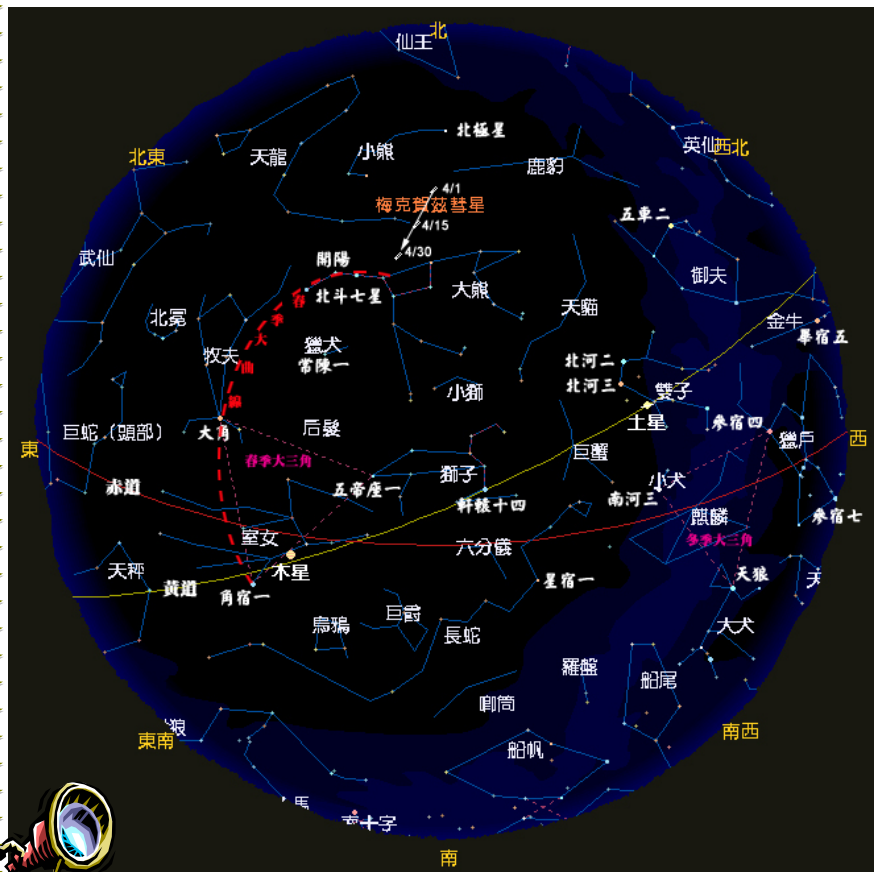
北
仙王
北極星
小熊
天龍
北東
鹿豹
英仙
西北
4/1
梅克賀茲彗星
4/15
4/30
五車二
開陽
北斗七星
春季大曲線
武仙
大熊
御夫
天貓
北冕
獵犬
常陳一
金牛
畢宿五
牧夫
北河二
北河三
雙子
小獅
巨蛇（頭部）
大角
后髮
土星
參宿四
獵戶
東
西
春季大三角
巨蟹
獅子
五帝座一
小犬
赤道
軒轅十四
南河三
參宿七
麒麟
室女
冬季大三角
六分儀
木星
天秤
黃道
角宿一
星宿一
天狼
天
烏鴉
巨爵
長蛇
大犬
羅盤
船尾
豺狼
唧筒
東南
南西
船帆
馬
南十字
南